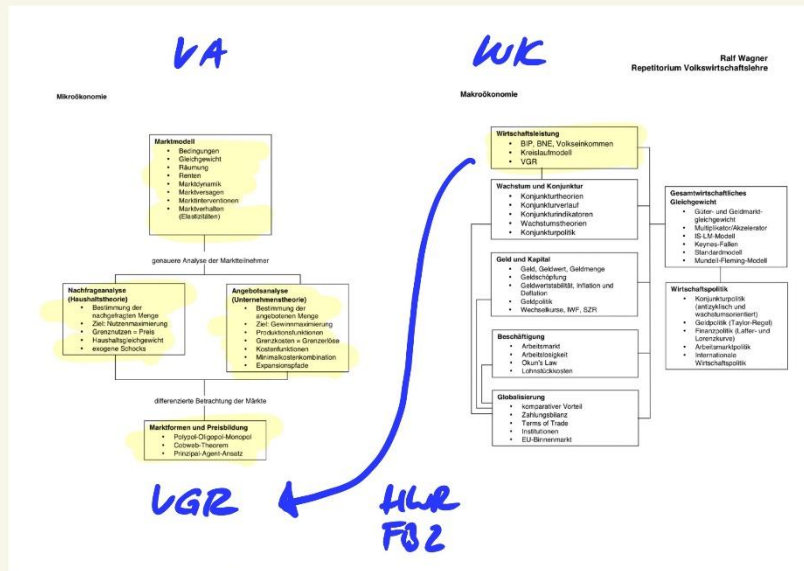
VA

WK

Ralf Wagner
Repetitorium Volkswirtschaftslehre

Mikroökonomie

Makroökonomie

Marktmodell
• Bedingungen
• Gleichgewicht
• Räumung
• Renten
• Marktdynamik
• Marktversagen
• Marktinterventionen
• Marktverhalten (Elastizitäten)

genauere Analyse der Marktteilnehmer

Nachfrageanalyse (Haushaltstheorie)
• Bestimmung der nachgefragten Menge
• Ziel: Nutzenmaximierung
• Grenznutzen = Preis
• Haushaltsgleichgewicht
• exogene Schocks

Angebotsanalyse (Unternehmenstheorie)
• Bestimmung der angebotenen Menge
• Ziel: Gewinnmaximierung
• Produktionsfunktionen
• Grenzkosten = Grenzerlöse
• Kostenfunktionen
• Minimalkostenkombination
• Expansionspfade

differenzierte Betrachtung der Märkte

Marktformen und Preisbildung
• Polypol-Oligopol-Monopol
• Cobweb-Theorem
• Prinzipal-Agent-Ansatz

Wirtschaftsleistung
• BIP, BNE, Volkseinkommen
• Kreislaufmodell
• VGR

Wachstum und Konjunktur
• Konjunkturtheorien
• Konjunkturverlauf
• Konjunkturindikatoren
• Wachstumstheorien
• Konjunkturpolitik

Geld und Kapital
• Geld, Geldwert, Geldmenge
• Geldschöpfung
• Geldwertstabilität, Inflation und Deflation
• Geldpolitik
• Wechselkurse, IWF, SZR

Beschäftigung
• Arbeitsmarkt
• Arbeitslosigkeit
• Okun's Law
• Lohnstückkosten

Globalisierung
• komparativer Vorteil
• Zahlungsbilanz
• Terms of Trade
• Institutionen
• EU-Binnenmarkt

Gesamtwirtschaftliches Gleichgewicht
• Güter- und Geldmarktgleichgewicht
• Multiplikator/Akzelerator
• IS-LM-Modell
• Keynes-Fallen
• Standardmodell
• Mundell-Fleming-Modell

Wirtschaftspolitik
• Konjunkturpolitik (antizyklisch und wachstumsorientiert)
• Geldpolitik (Taylor-Regel)
• Finanzpolitik (Laffer- und Lorenzkurve)
• Arbeitsmarktpolitik
• Internationale Wirtschaftspolitik

VGR

HWR
FB 2